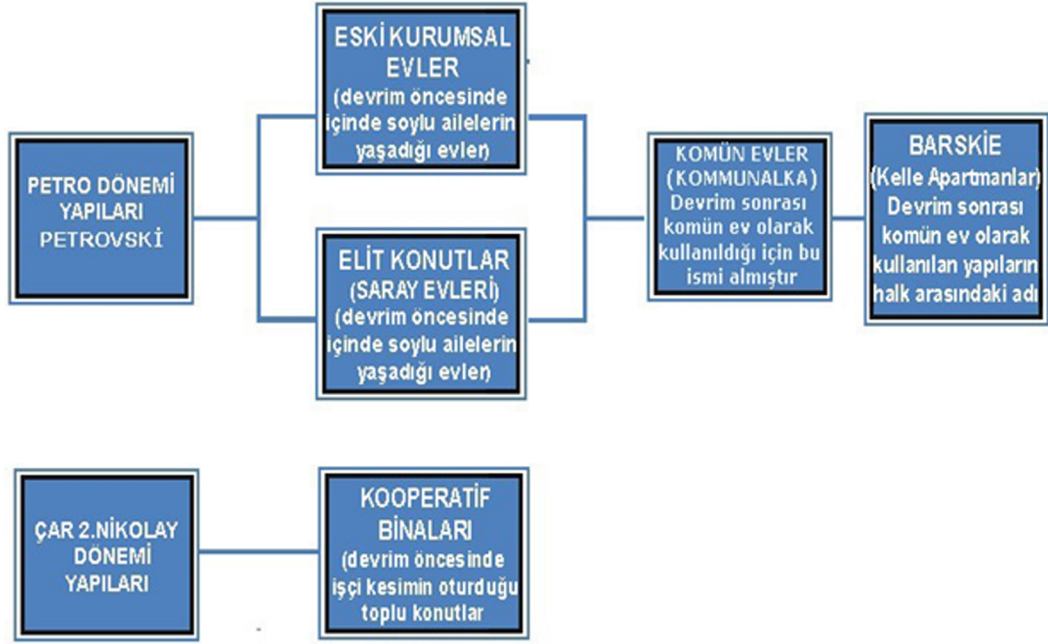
PETRO DÖNEMİ YAPILARI PETROVSKİ

ESKİ KURUMSAL EVLER (devrim öncesinde içinde soylu ailelerin yaşadığı evler)

ELİT KONUTLAR (SARAY EVLERİ) (devrim öncesinde içinde soylu ailelerin yaşadığı evler)

KOMÜN EVLER (KOMMUNALKA) Devrim sonrası komün ev olarak kullanıldığı için bu ismi almıştır

BARSKİE (Kelle Apartmanlar) Devrim sonrası komün ev olarak kullanılan yapıların halk arasındaki adı

ÇAR 2.NİKOLAY DÖNEMİ YAPILARI

KOOPERATİF BİNALARI (devrim öncesinde işçi kesimin oturduğu toplu konutlar